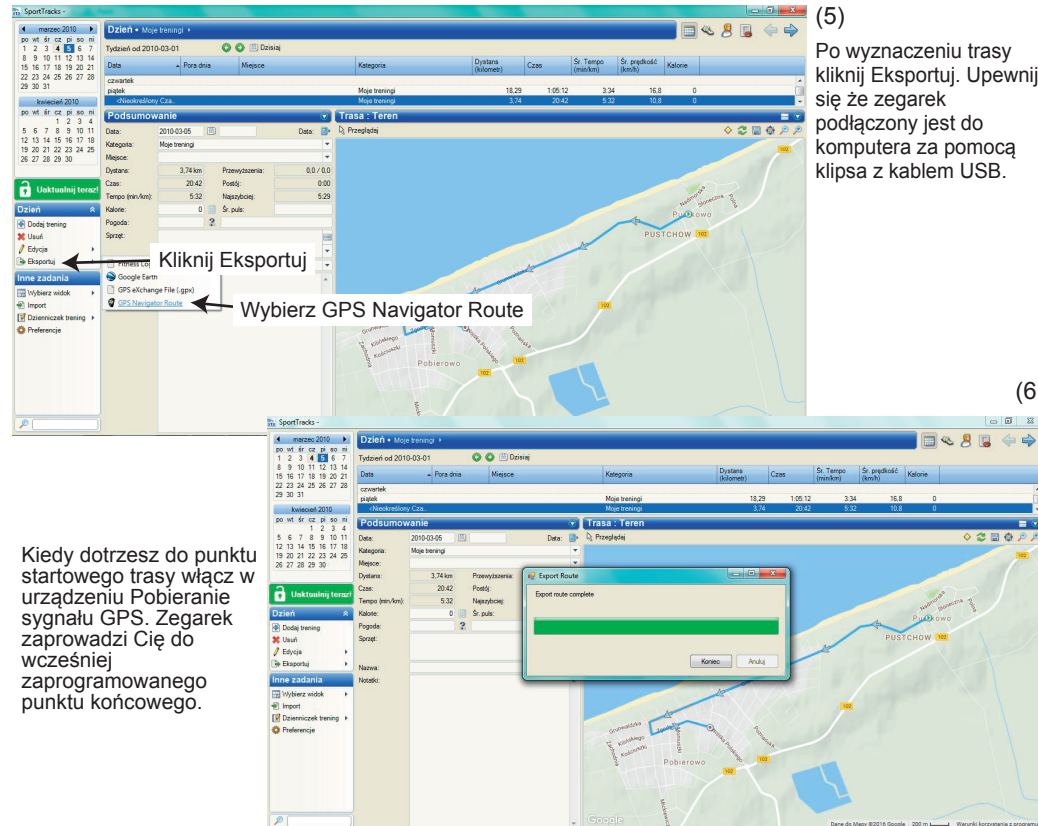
SportTracks -

marzec 2010
po wt śr cz pi so ni
1 2 3 4 5 6 7
8 9 10 11 12 13 14
15 16 17 18 19 20 21
22 23 24 25 26 27 28
29 30 31

kwiecień 2010
po wt śr cz pi so ni
1 2 3 4
5 6 7 8 9 10 11
12 13 14 15 16 17 18
19 20 21 22 23 24 25
26 27 28 29 30

Uaktualnij teraz!

Dzień
Dodaj trening
Usuń
Edycja
Eksportuj

Inne zadania
Wybierz widok
Import
Dzienniczek trening
Preferencje

Dzień • Moje treningi
Tydzień od 2010-03-01 Dzisiaj

| Data | Pora dnia | Miejsce | Kategoria | Dystans (kilometr) | Czas | Śr. Tempo (min/km) | Śr. prędkość (km/h) | Kalorie |
|---|---|---|---|---|---|---|---|---|
| czwartek | | | | | | | | |
| piątek | | | Moje treningi | 18,29 | 1:05:12 | 3:34 | 16,8 | 0 |
| <Nieokreślony Cza... | | | Moje treningi | 3,74 | 20:42 | 5:32 | 10,8 | 0 |

Podsumowanie
Data: 2010-03-05 Data:
Kategoria: Moje treningi
Miejsce:
Dystans: 3,74 km Przewyższenia: 0,0 / 0,0
Czas: 20:42 Postój: 0:00
Tempo (min/km): 5:32 Najszybciej: 5:29
Kalorie: 0 Śr. puls:
Pogoda:
Sprzęt:

Fitness Lo
Google Earth
GPS eXchange File (.gpx)
GPS Navigator Route

Kliknij Eksportuj
Wybierz GPS Navigator Route

Trasa : Teren
Przeglądaj
PUSTCHOW
Pustkowo
Pobierowo
102

(5)

Po wyznaczeniu trasy kliknij Eksportuj. Upewnij się że zegarek podłączony jest do komputera za pomocą klipsa z kablem USB.

(6

SportTracks -
Dzień • Moje treningi
Tydzień od 2010-03-01 Dzisiaj
Podsumowanie
Nazwa:
Notatki:
Trasa : Teren
Przeglądaj

Export Route
Export route complete
Koniec Anuluj

PUSTCHOW
Pustkowo
Pobierowo

Kiedy dotrzesz do punktu startowego trasy włącz w urządzeniu Pobieranie sygnału GPS. Zegarek zaprowadzi Cię do wcześniej zaprogramowanego punktu końcowego.

Google
Dane do Mapy ©2016 Google 200 m Warunki korzystania z programu